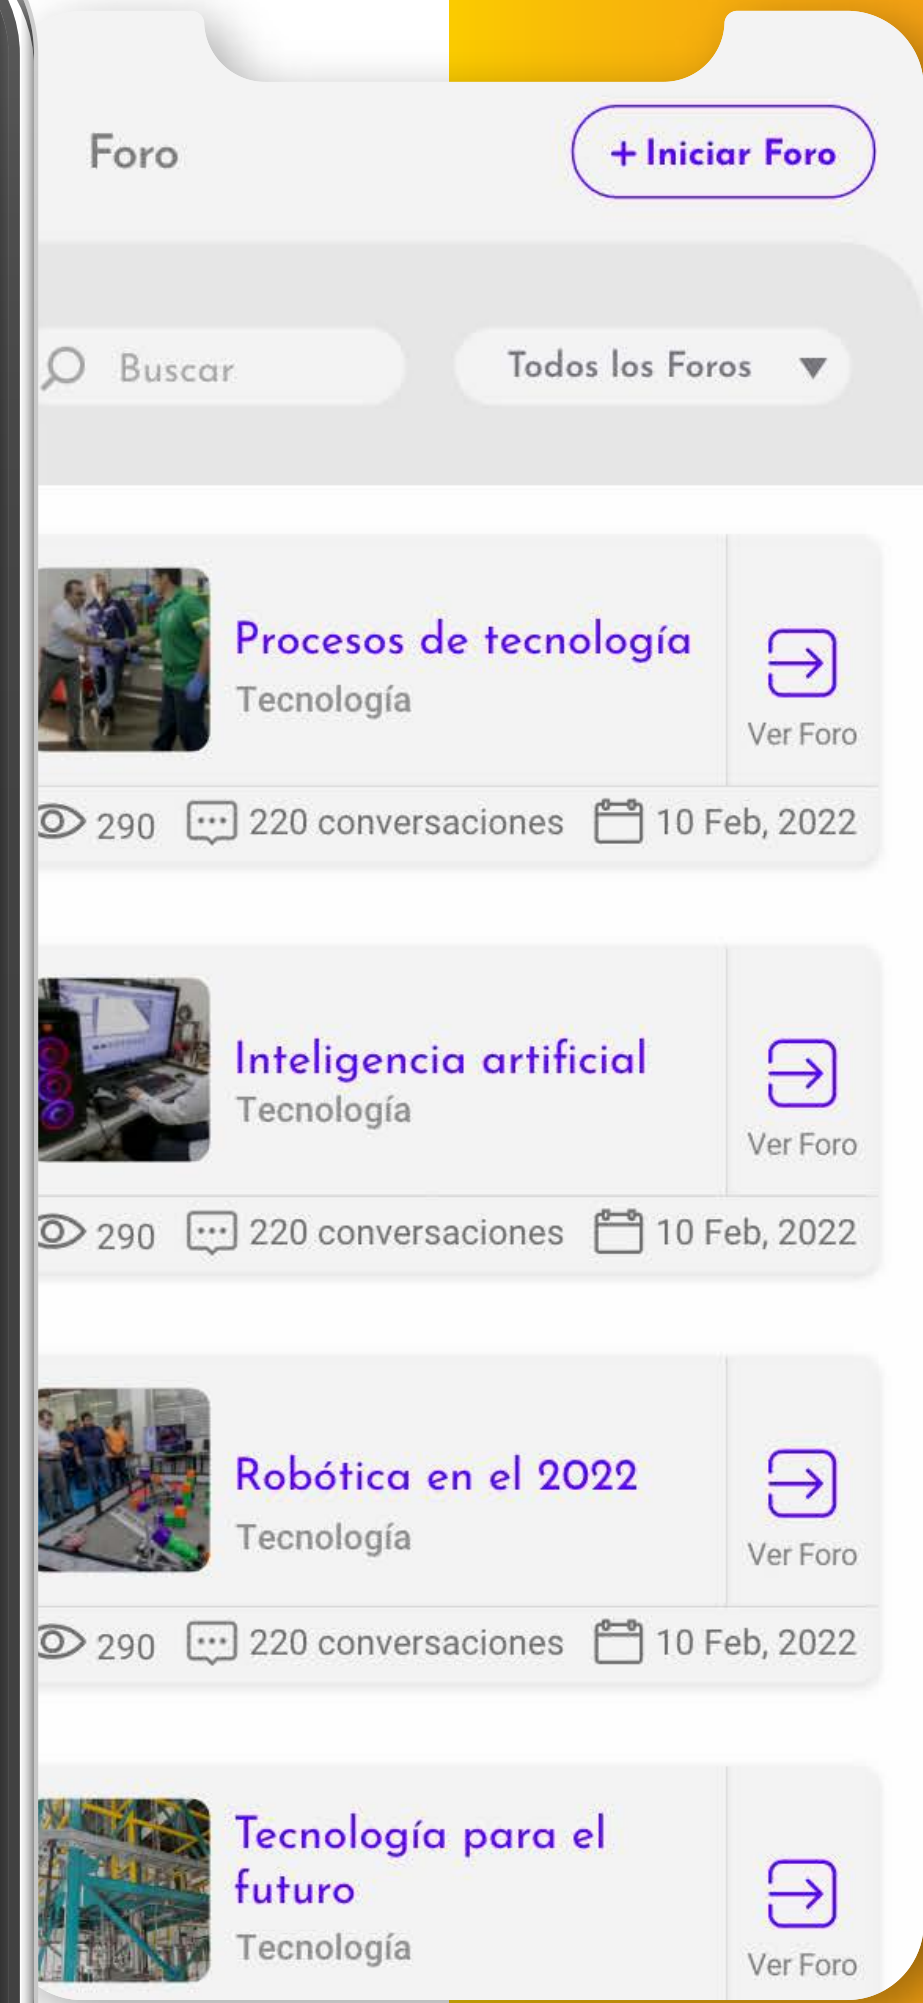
Foro

+ Iniciar Foro

Buscar

Todos los Foros

Procesos de tecnología
Tecnología

Ver Foro

290 220 conversaciones 10 Feb, 2022

Inteligencia artificial
Tecnología

Ver Foro

290 220 conversaciones 10 Feb, 2022

Robótica en el 2022
Tecnología

Ver Foro

290 220 conversaciones 10 Feb, 2022

Tecnología para el futuro
Tecnología

Ver Foro